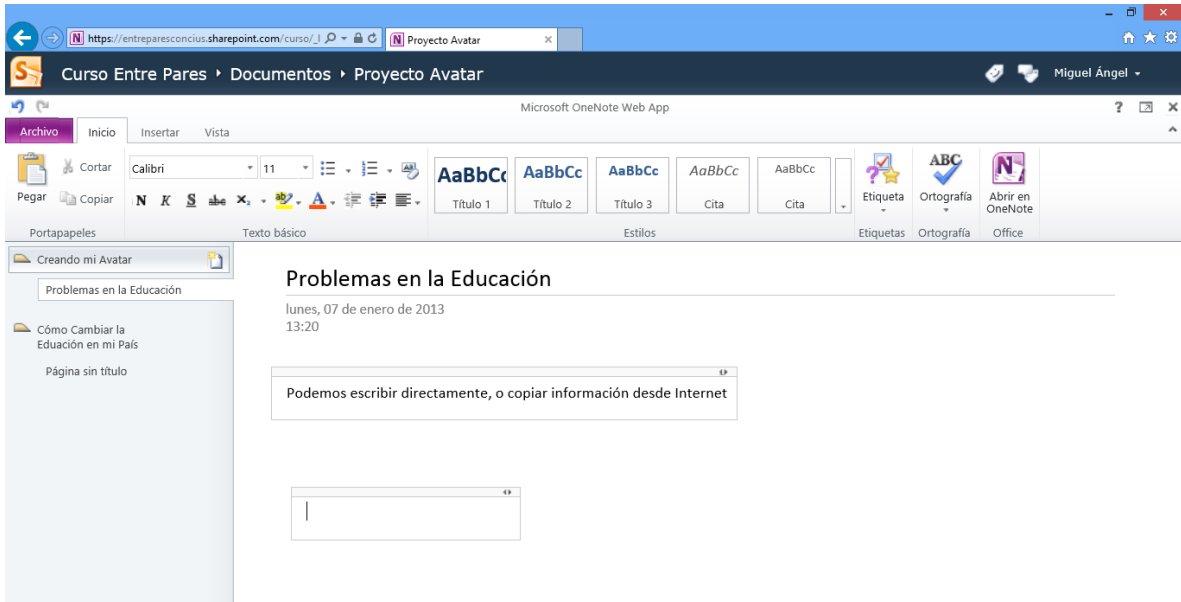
https://entreparesconcius.sharepoint.com/curso/_l
Proyecto Avatar

Curso Entre Pares ▸ Documentos ▸ Proyecto Avatar
Miguel Ángel ▾

Microsoft OneNote Web App

Archivo
Inicio
Insertar
Vista

Pegar
Cortar
Copiar
Calibri
11
N K S abc $x_2$
AaBbCc Título 1
AaBbCc Título 2
AaBbCc Título 3
AaBbCc Cita
AaBbCc Cita
Etiqueta
Ortografía
Abrir en OneNote
Portapapeles
Texto básico
Estilos
Etiquetas
Ortografía
Office

Creando mi Avatar
Problemas en la Educación
Cómo Cambiar la Eduación en mi País
Página sin título

Problemas en la Educación
lunes, 07 de enero de 2013
13:20

Podemos escribir directamente, o copiar información desde Internet